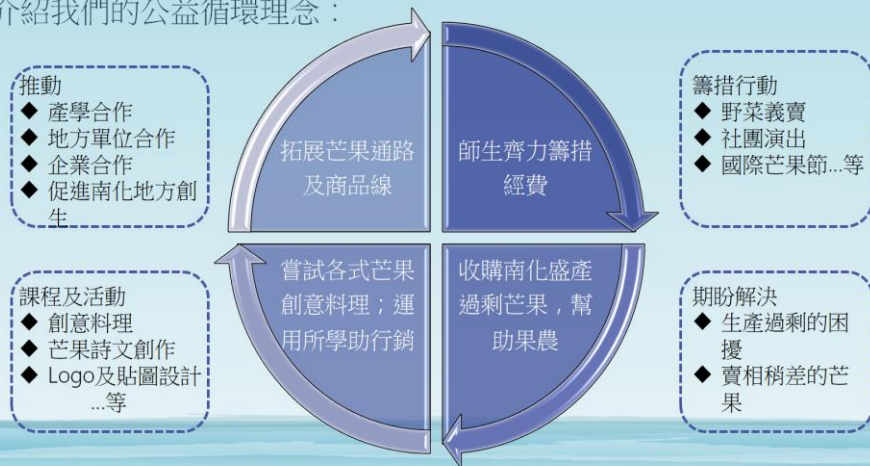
介紹我們的公益循環理念：

推動
◆ 產學合作
◆ 地方單位合作
◆ 企業合作
◆ 促進南化地方創生

拓展芒果通路及商品線

師生齊力籌措經費

籌措行動
◆ 野菜義賣
◆ 社團演出
◆ 國際芒果節...等

課程及活動
◆ 創意料理
◆ 芒果詩文創作
◆ Logo及貼圖設計...等

嘗試各式芒果創意料理；運用所學助行銷

收購南化盛產過剩芒果，幫助果農

期盼解決
◆ 生產過剩的困擾
◆ 賣相稍差的芒果